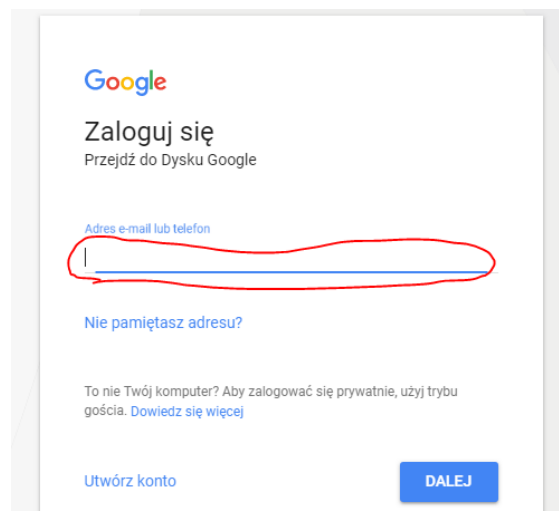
Google

Zaloguj się

Przejdź do Dysku Google

Adres e-mail lub telefon

Nie pamiętasz adresu?

To nie Twój komputer? Aby zalogować się prywatnie, użyj trybu gościa. Dowiedz się więcej

Utwórz konto

DALEJ